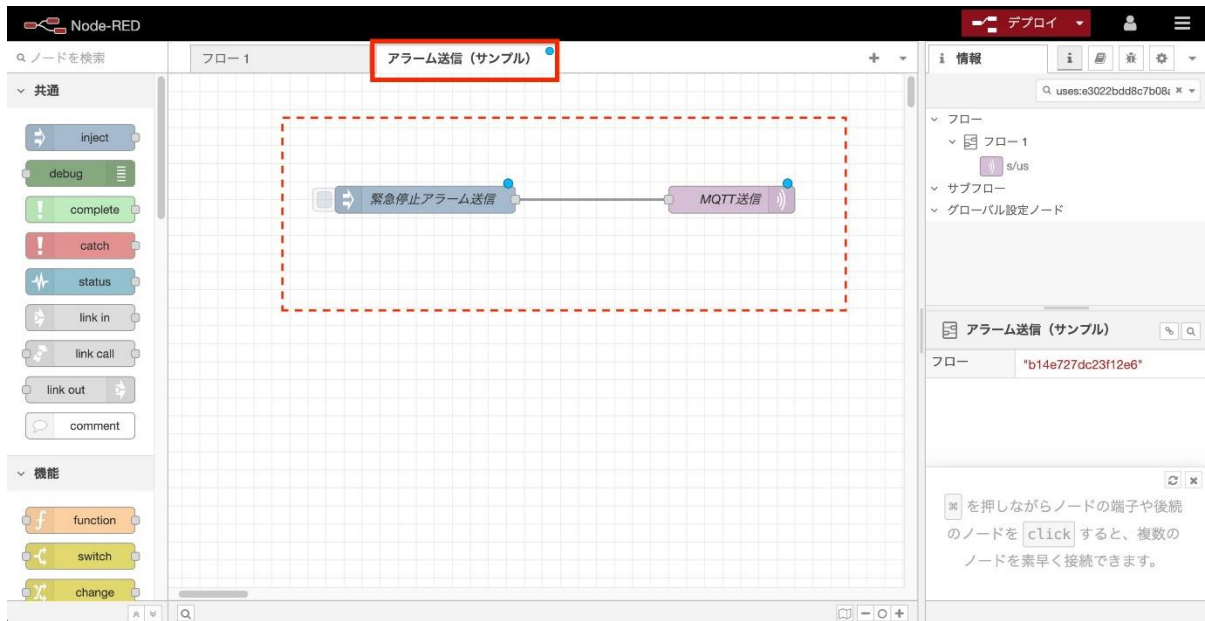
Node-RED

デプロイ

ノードを検索

共通

inject

debug

complete

catch

status

link in

link call

link out

comment

機能

function

switch

change

フロー 1

アラーム送信（サンプル）

緊急停止アラーム送信

MQTT送信

情報

uses:e3022bdd8c7b08a

フロー

フロー 1

s/us

サブフロー

グローバル設定ノード

アラーム送信（サンプル）

| フロー | "b14e727dc23f12e6" |
|---|---|

⌘ を押しながらノードの端子や後続のノードを click すると、複数のノードを素早く接続できます。